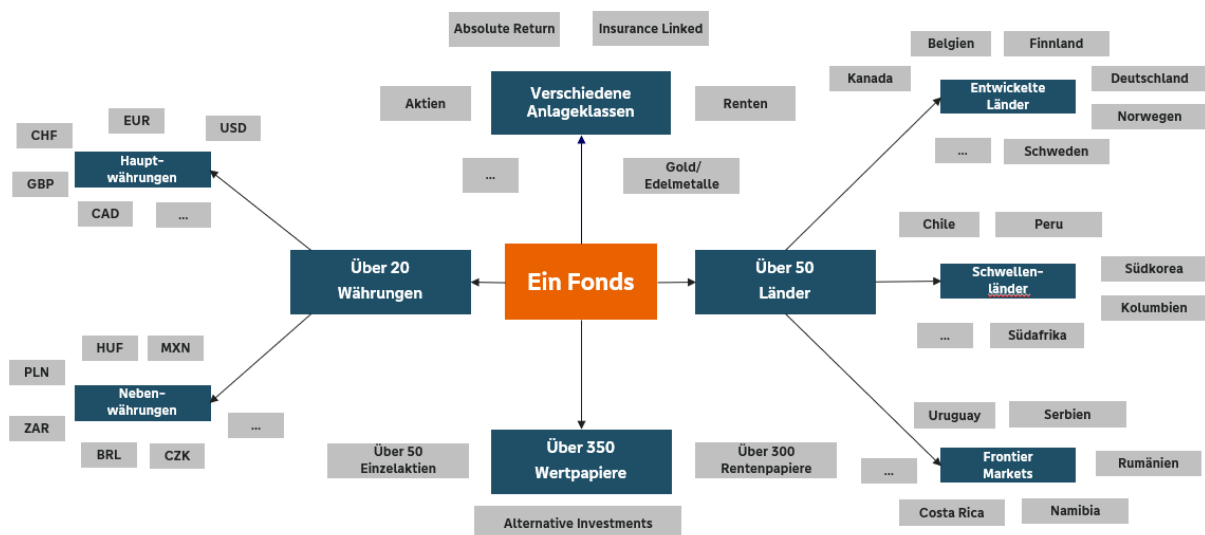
Absolute Return

Insurance Linked

Aktien

Verschiedene Anlageklassen

Renten

...

Gold/ Edelmetalle

CHF

EUR

USD

Haupt-währungen

GBP

CAD

...

Über 20 Währungen

Ein Fonds

Über 50 Länder

HUF

MXN

PLN

Neben-währungen

ZAR

...

BRL

CZK

Über 50 Einzelaktien

Über 350 Wertpapiere

Über 300 Rentenpapiere

Alternative Investments

Belgien

Finnland

Kanada

Entwickelte Länder

Deutschland

Norwegen

...

Schweden

Chile

Peru

Schwellen-länder

Südkorea

Kolumbien

...

Südafrika

Uruguay

Serbien

...

Frontier Markets

Rumänien

Costa Rica

Namibia